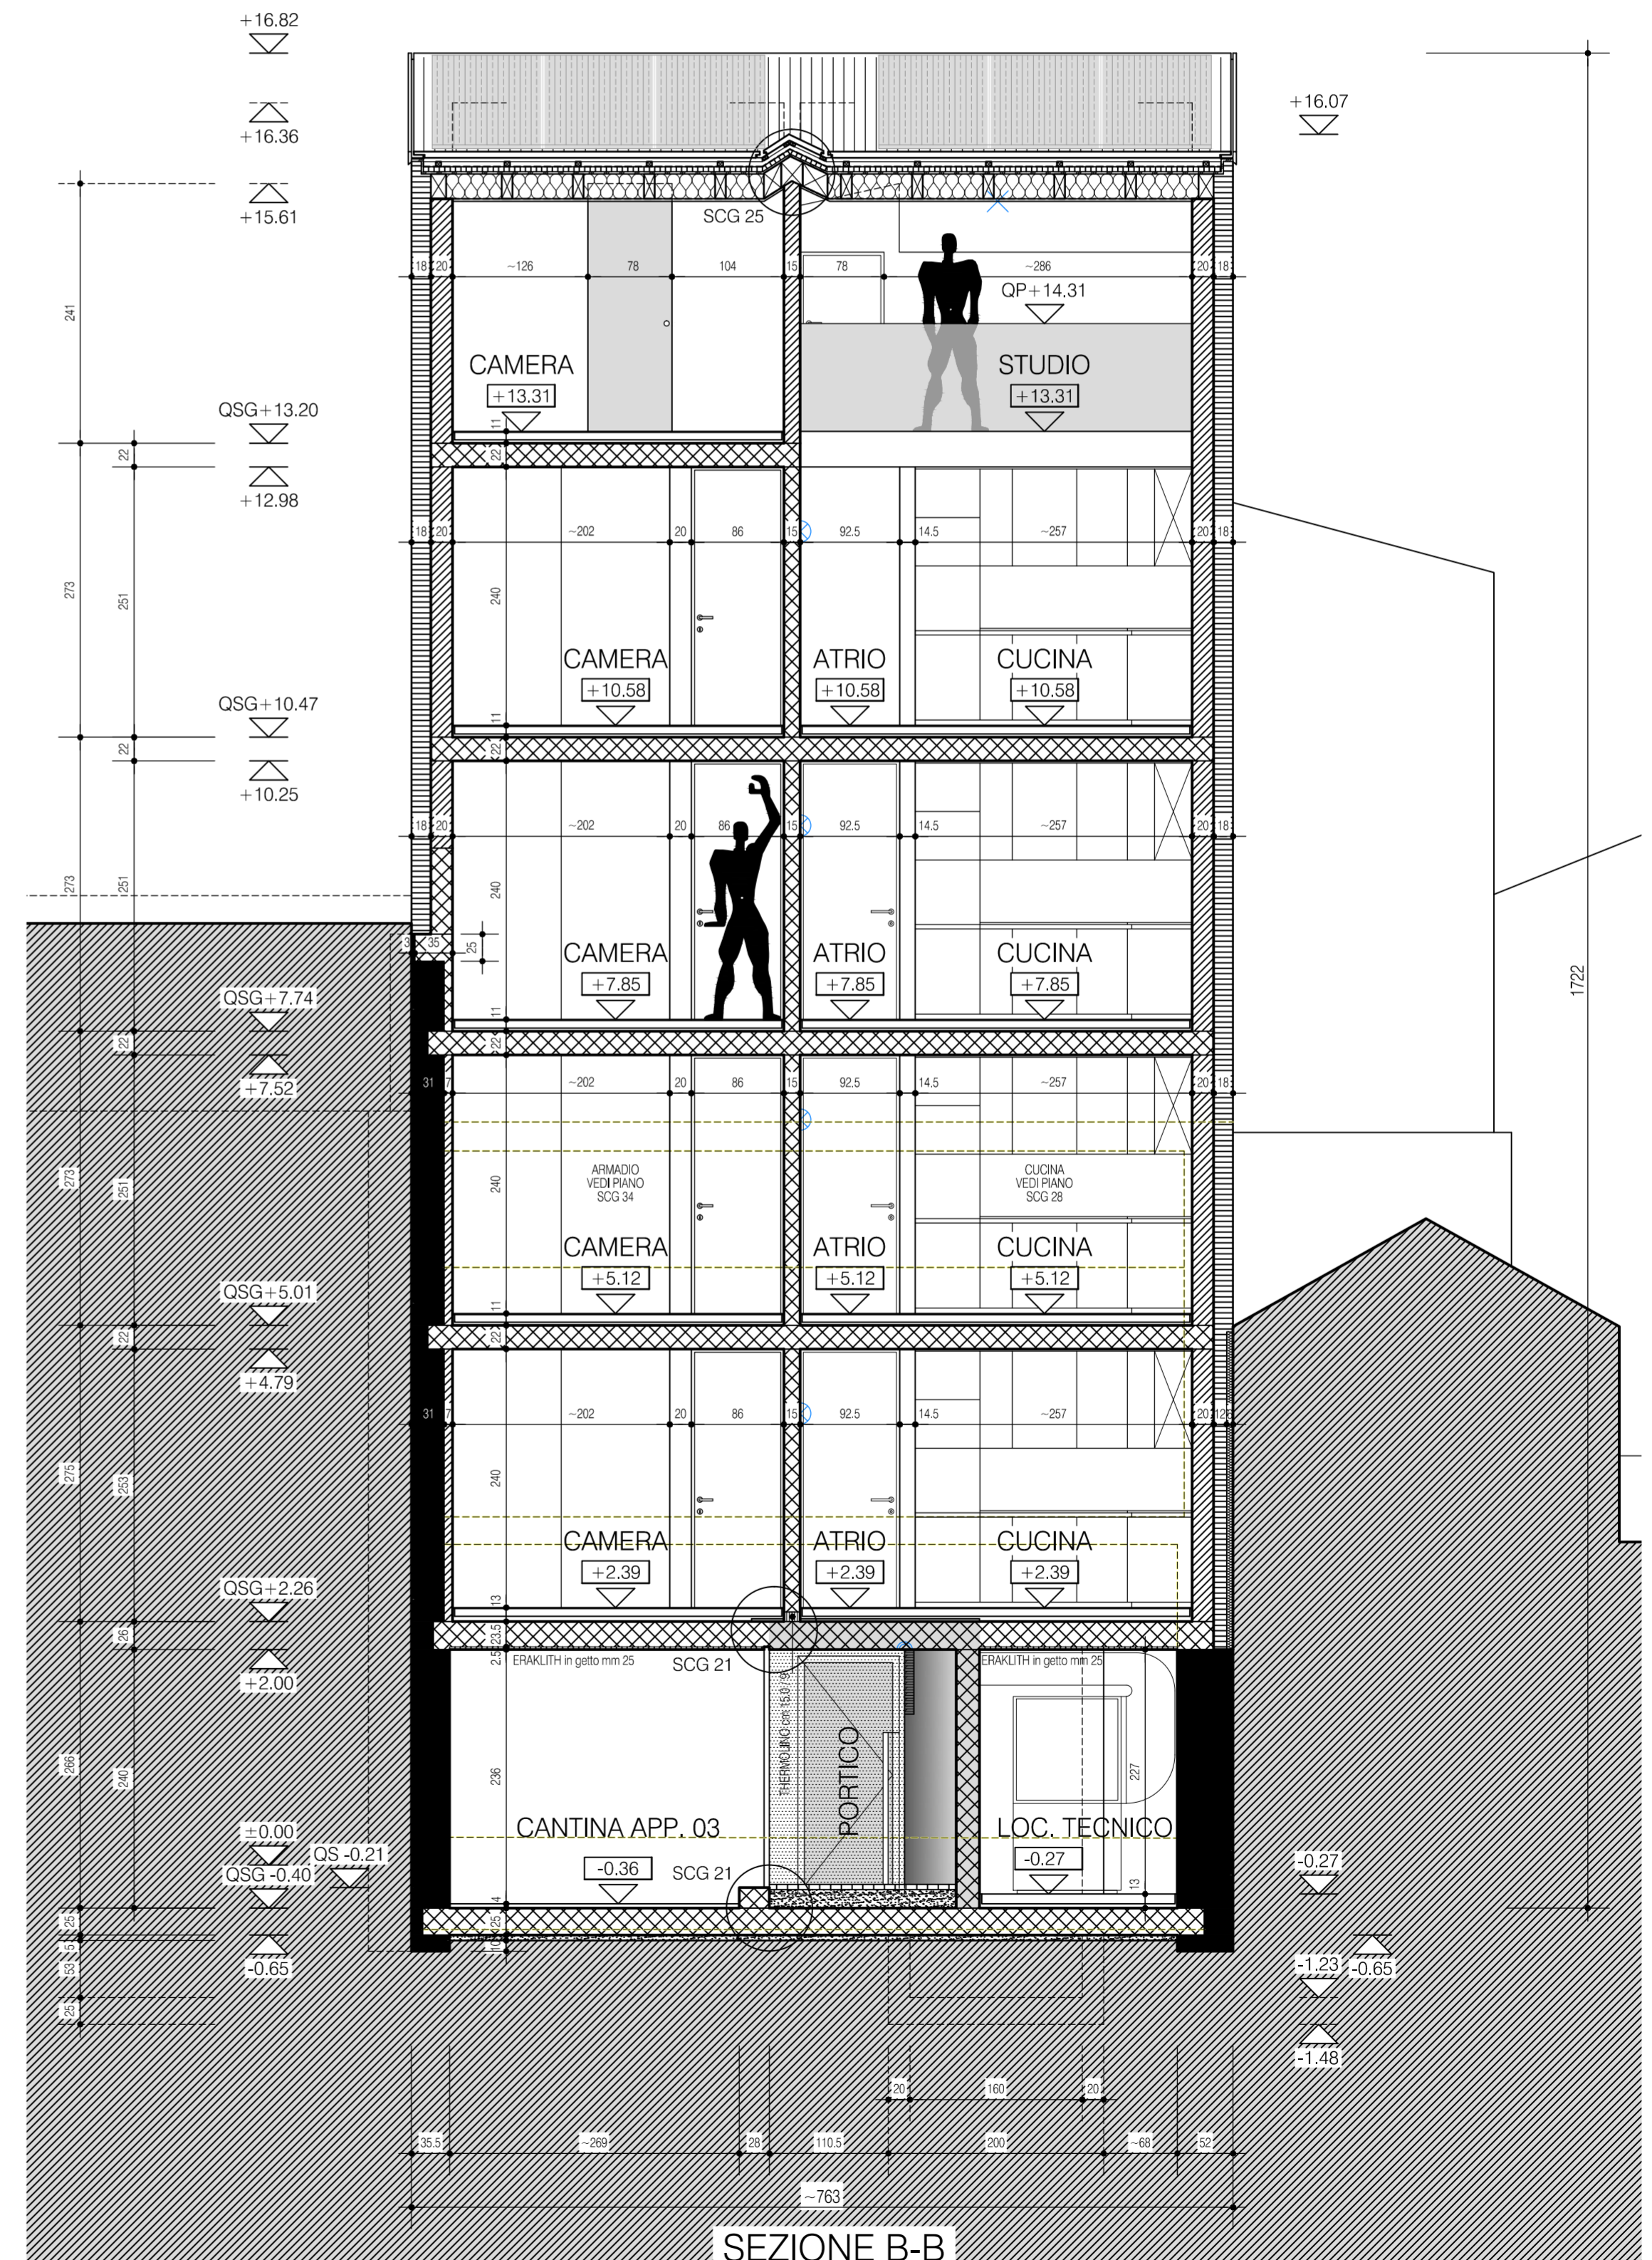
+16.82

+16.36

+15.61

+16.07

SCG 25

241

18 20 ~126 78 104 15 78 ~286 20 18

QP+14.31

CAMERA
+13.31

STUDIO
+13.31

QSG+13.20

+12.98

22 11 22

18 20 ~202 20 86 15 92.5 14.5 ~257 20 18

273 251 240

CAMERA
+10.58

ATRIO
+10.58

CUCINA
+10.58

QSG+10.47

+10.25

22 11 22

18 20 ~202 20 86 15 92.5 14.5 ~257 20 18

273 251 240

35 25

CAMERA
+7.85

ATRIO
+7.85

CUCINA
+7.85

1722

QSG+7.74

+7.52

22 11 22

31 7 ~202 20 86 15 92.5 14.5 ~257 20 18

273 251 240

ARMADIO
VEDI PIANO
SCG 34

CUCINA
VEDI PIANO
SCG 28

CAMERA
+5.12

ATRIO
+5.12

CUCINA
+5.12

QSG+5.01

+4.79

22 11 22

31 7 ~202 20 86 15 92.5 14.5 ~257 20 12

275 253 240

CAMERA
+2.39

ATRIO
+2.39

CUCINA
+2.39

QSG+2.26

+2.00

26 13 23.5 2.5

ERAKLITH in getto mm 25

SCG 21

ERAKLITH in getto mm 25

266 240 236

THERMOLINO

PORTICO

227

CANTINA APP. 03
-0.36

SCG 21

LOC. TECNICO
-0.27

13

±0.00

QS -0.21

QSG -0.40

-0.65

25 4 25 10 53.5 25

-0.27

-1.23

-0.65

-1.48

20 160 20

35.5 ~269 28 110.5 200 ~68 52

~763

SEZIONE B-B